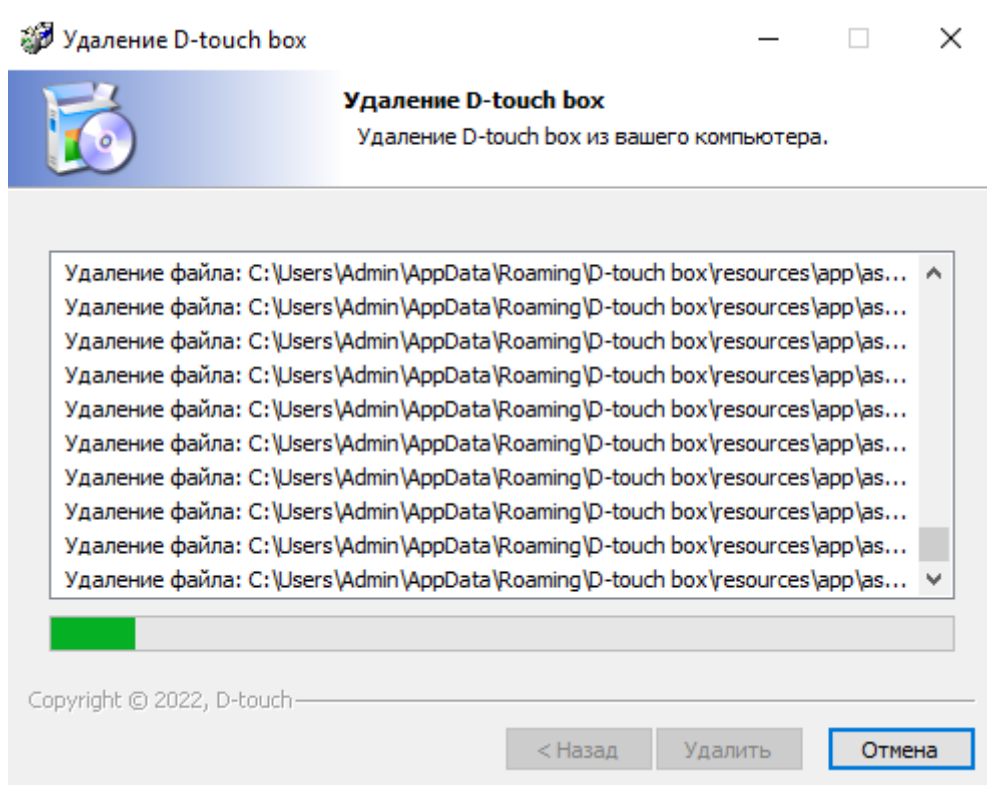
Удаление D-touch box

Удаление D-touch box

Удаление D-touch box из вашего компьютера.

Удаление файла: C:\Users\Admin\AppData\Roaming\D-touch box\resources\app\as...
Удаление файла: C:\Users\Admin\AppData\Roaming\D-touch box\resources\app\as...
Удаление файла: C:\Users\Admin\AppData\Roaming\D-touch box\resources\app\as...
Удаление файла: C:\Users\Admin\AppData\Roaming\D-touch box\resources\app\as...
Удаление файла: C:\Users\Admin\AppData\Roaming\D-touch box\resources\app\as...
Удаление файла: C:\Users\Admin\AppData\Roaming\D-touch box\resources\app\as...
Удаление файла: C:\Users\Admin\AppData\Roaming\D-touch box\resources\app\as...
Удаление файла: C:\Users\Admin\AppData\Roaming\D-touch box\resources\app\as...
Удаление файла: C:\Users\Admin\AppData\Roaming\D-touch box\resources\app\as...
Удаление файла: C:\Users\Admin\AppData\Roaming\D-touch box\resources\app\as...

Copyright © 2022, D-touch

< Назад
Удалить
Отмена